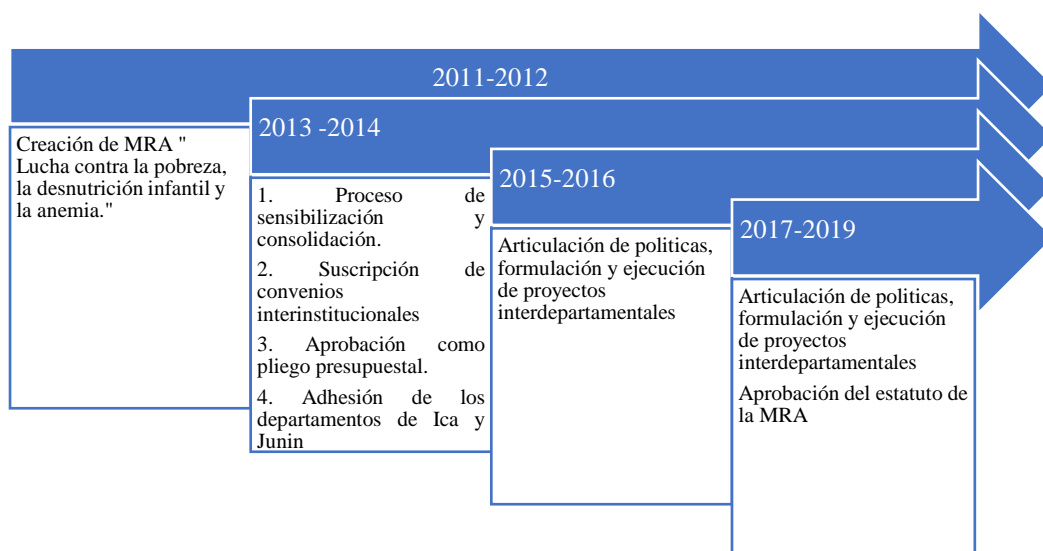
2011-2012

Creación de MRA " Lucha contra la pobreza, la desnutrición infantil y la anemia."

2013 -2014

1. Proceso de sensibilización y consolidación.

2. Suscripción de convenios interinstitucionales

3. Aprobación como pliego presupuestal.

4. Adhesión de los departamentos de Ica y Junin

2015-2016

Articulación de politicas, formulación y ejecución de proyectos interdepartamentales

2017-2019

Articulación de politicas, formulación y ejecución de proyectos interdepartamentales

Aprobación del estatuto de la MRA